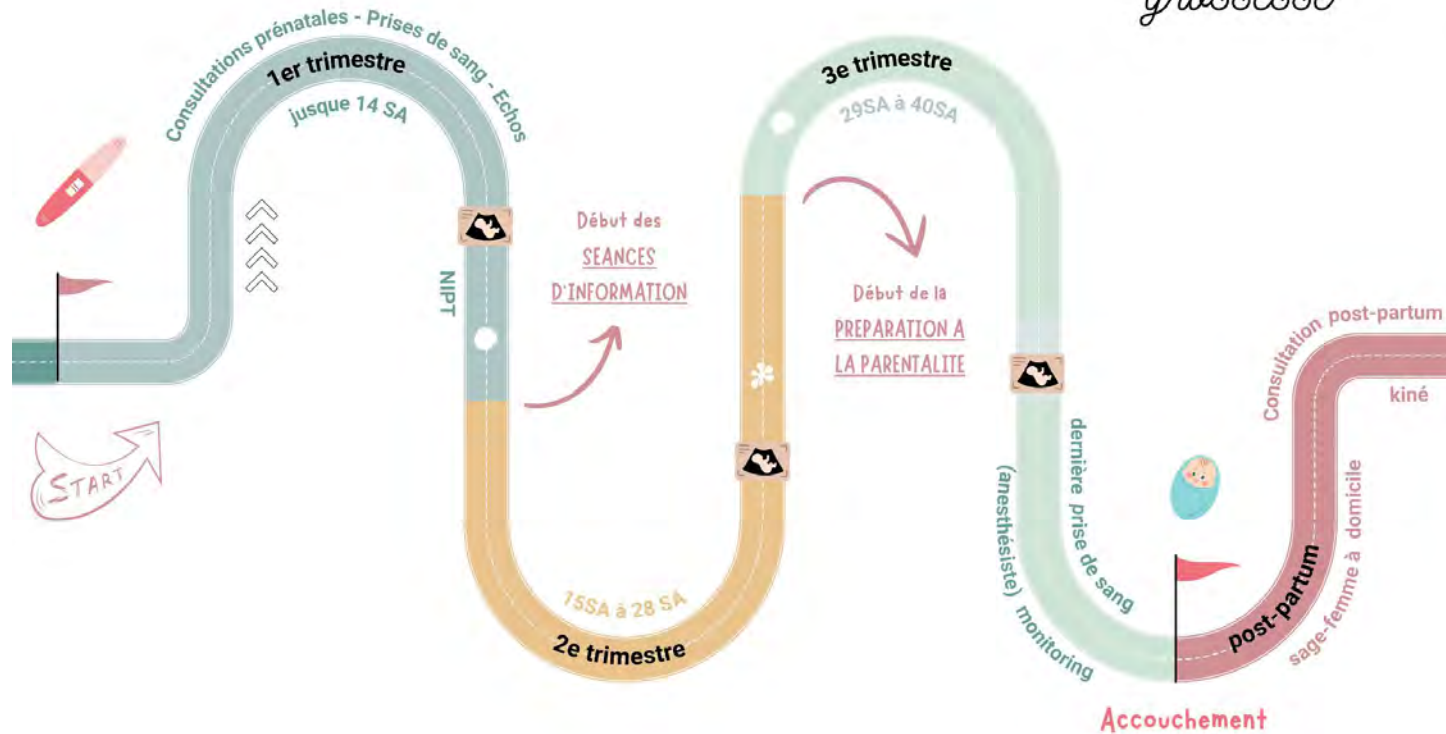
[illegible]

Consultations prénatales - Prises de sang - Echos

1er trimestre

jusque 14 SA

START

NIPT

Début des SEANCES D'INFORMATION

15SA à 28 SA

2e trimestre

3e trimestre

29SA à 40SA

Début de la PREPARATION A LA PARENTALITE

dernière prise de sang

(anesthésiste) monitoring

Accouchement

Consultation post-partum

kiné

sage-femme à domicile

post-partum